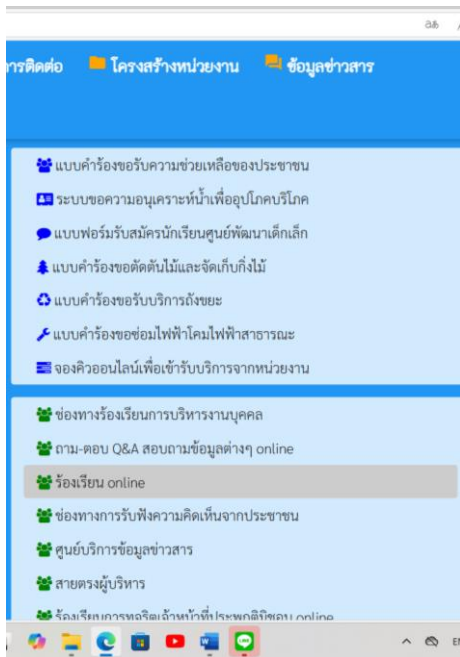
อ๊ฮ

ารติดต่อ โครงสร้างหน่วยงาน ข้อมูลข่าวสาร

แบบคำร้องขอรับความช่วยเหลือของประชาชน
ระบบขอความอนุเคราะห์น้ำเพื่ออุปโภคบริโภค
แบบฟอร์มรับสมัครนักเรียนศูนย์พัฒนาเด็กเล็ก
แบบคำร้องขอตัดต้นไม้และจัดเก็บกิ่งไม้
แบบคำร้องขอรับบริการถังขยะ
แบบคำร้องขอซ่อมไฟฟ้าโคมไฟฟ้าสาธารณะ
จองคิวออนไลน์เพื่อเข้ารับบริการจากหน่วยงาน

ช่องทางร้องเรียนการบริหารงานบุคคล
ถาม-ตอบ Q&A สอบถามข้อมูลต่างๆ online
ร้องเรียน online
ช่องทางการรับฟังความคิดเห็นจากประชาชน
ศูนย์บริการข้อมูลข่าวสาร
สายตรงผู้บริหาร
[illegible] online